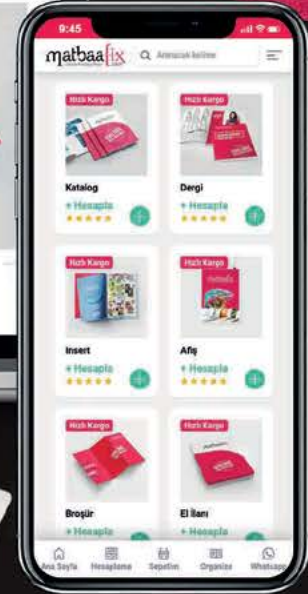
9:45

matbaafix

Aranacak kelime

Hızlı Kargo

Katalog

+ Hesapla

★★★★★

Hızlı Kargo

Dergi

+ Hesapla

★★★★★

Hızlı Kargo

Insert

+ Hesapla

★★★★★

Hızlı Kargo

Afiş

+ Hesapla

★★★★★

Hızlı Kargo

Broşür

+ Hesapla

Hızlı Kargo

El İlanı

+ Hesapla

Ana Sayfa

Hesaplama

Sepetim

Organize

Whatsapp